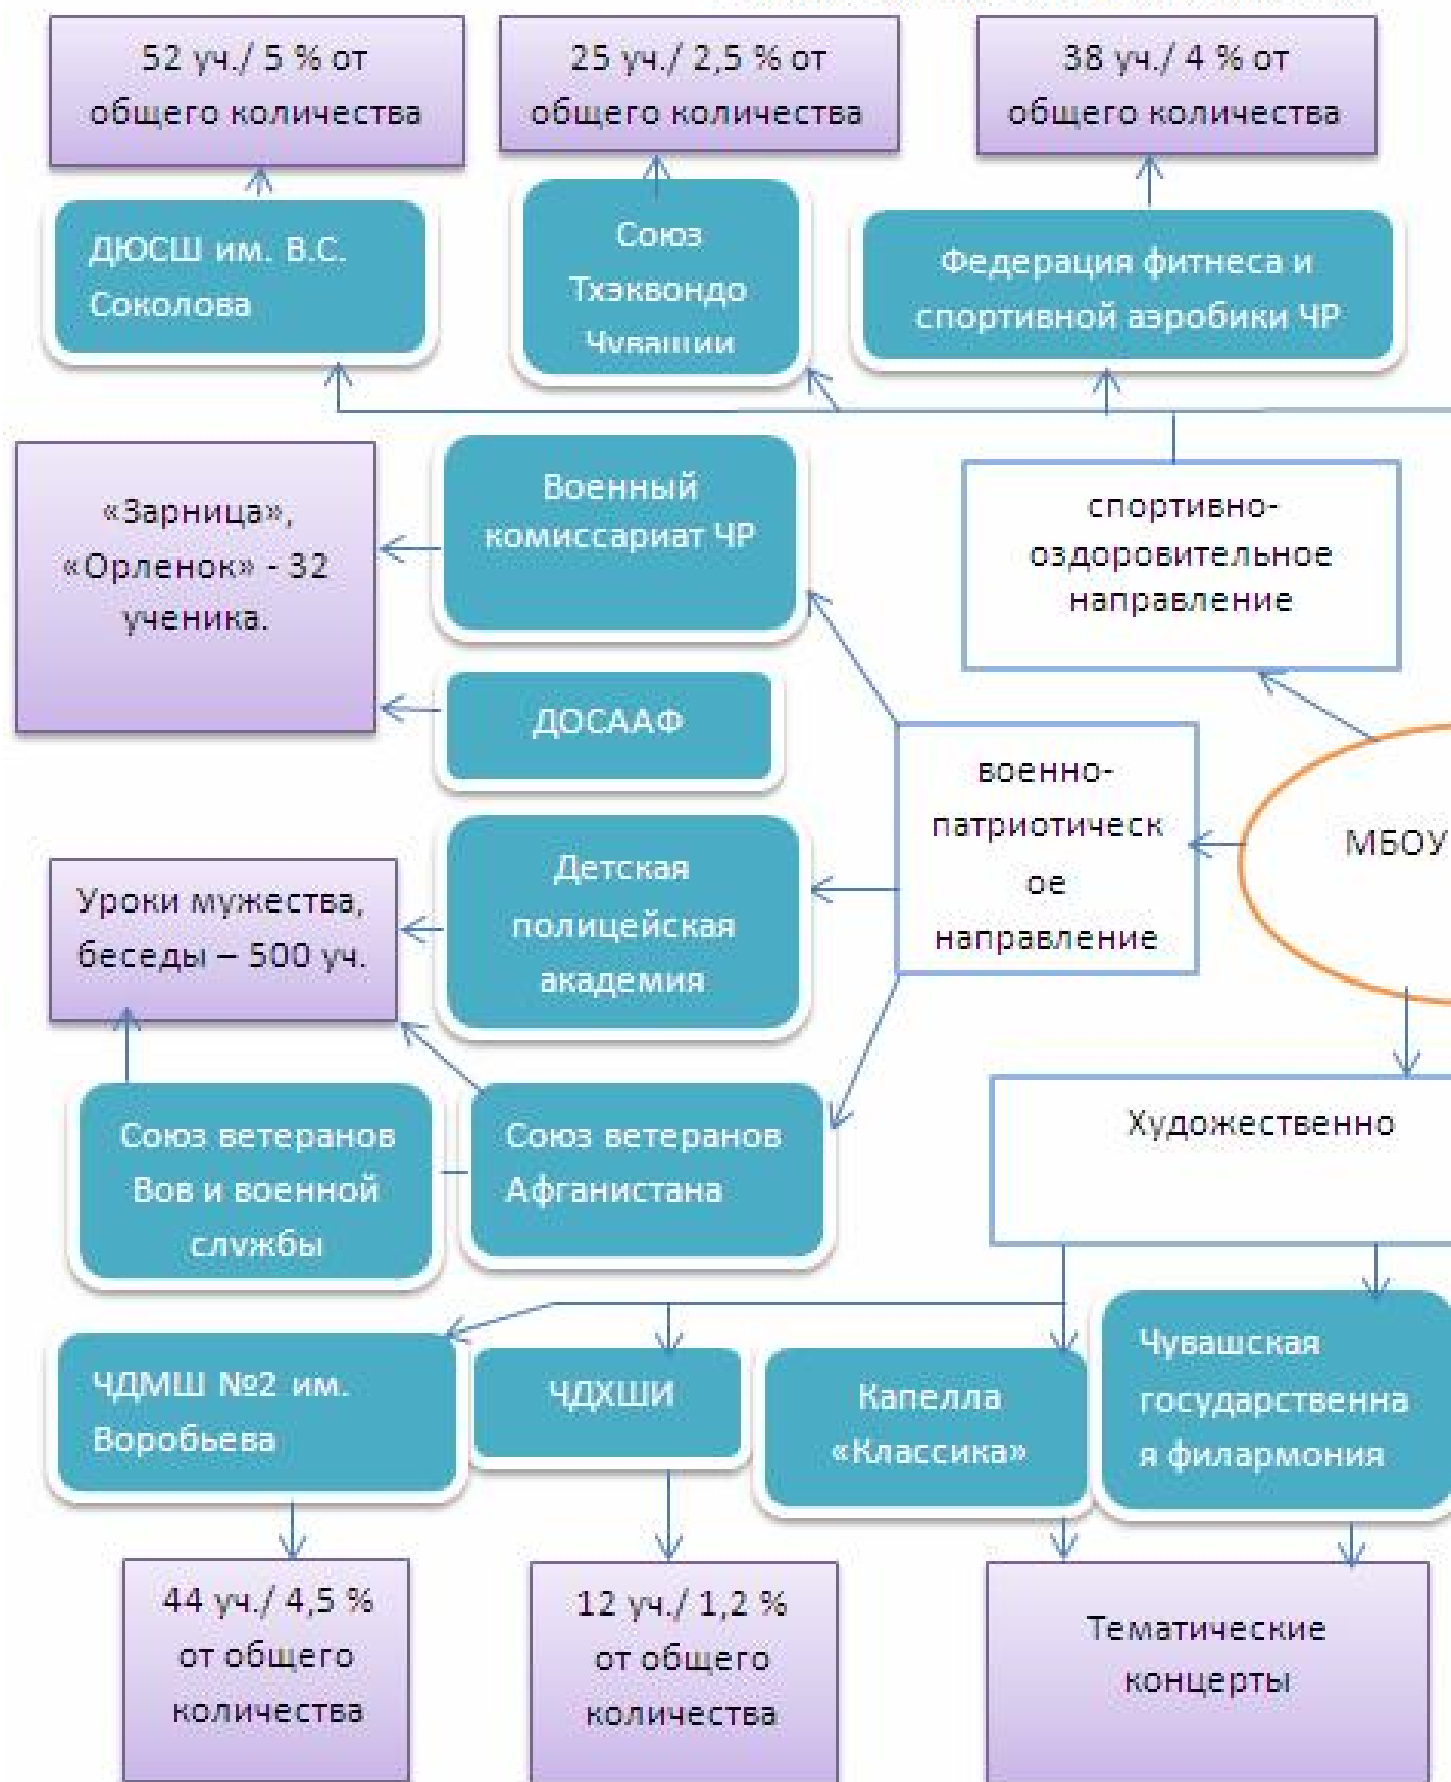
52 уч./ 5 % от общего количества

25 уч./ 2,5 % от общего количества

38 уч./ 4 % от общего количества

ДЮСШ им. В.С. Соколова

Союз Тхэквондо Чувашии

Федерация фитнеса и спортивной аэробики ЧР

«Зарница», «Орленок» - 32 ученика.

Военный комиссариат ЧР

спортивно-оздоровительное направление

ДОСААФ

военно-патриотическое направление

МБОУ

Уроки мужества, беседы – 500 уч.

Детская полицейская академия

Союз ветеранов Вов и военной службы

Союз ветеранов Афганистана

Художественно

ЧДМШ №2 им. Воробьева

ЧДХШИ

Капелла «Классика»

Чувашская государственная филармония

44 уч./ 4,5 % от общего количества

12 уч./ 1,2 % от общего количества

Тематические концерты